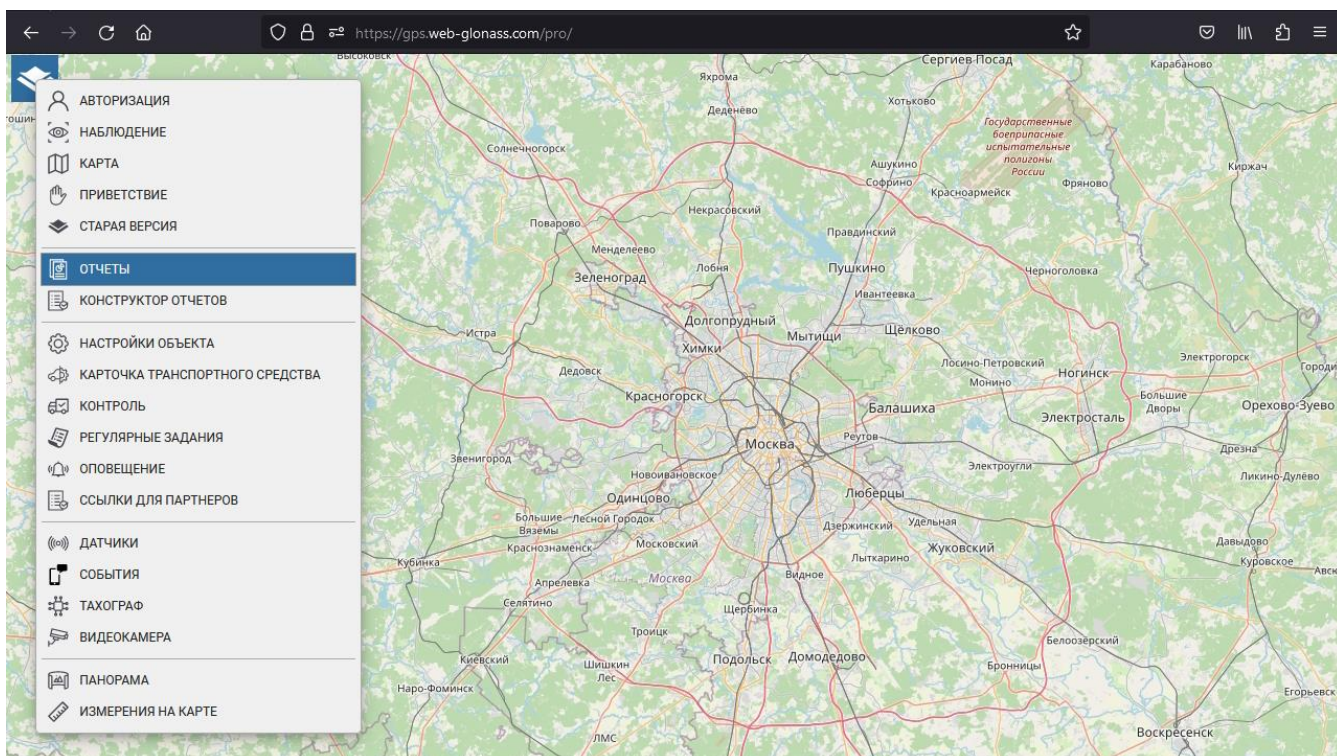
https://gps.web-glonass.com/pro/

АВТОРИЗАЦИЯ
НАБЛЮДЕНИЕ
КАРТА
ПРИВЕТСТВИЕ
СТАРАЯ ВЕРСИЯ

ОТЧЕТЫ
КОНСТРУКТОР ОТЧЕТОВ

НАСТРОЙКИ ОБЪЕКТА
КАРТОЧКА ТРАНСПОРТНОГО СРЕДСТВА
КОНТРОЛЬ
РЕГУЛЯРНЫЕ ЗАДАНИЯ
ОПОВЕЩЕНИЕ
ССЫЛКИ ДЛЯ ПАРТНЕРОВ

ДАТЧИКИ
СОБЫТИЯ
ТАХОГРАФ
ВИДЕОКАМЕРА

ПАНОРАМА
ИЗМЕРЕНИЯ НА КАРТЕ

Высоковск
Яхрома
Сергиев Посад
Карабаново
Деденёво
Хотьково
Государственные боеприпасные испытательные полигоны России
Солнечногорск
Ашукино
Софрино
Красноармейск
Фряново
Киржач
Некрасовский
Поварово
Правдинский
Менделеево
Зеленоград
Лобня
Пушкино
Черноголовка
Ивантеевка
Долгопрудный
Истра
Мытищи
Щёлково
Химки
Лосино-Петровский
Монино
Электрогорск
Дедовск
Ногинск
Красногорск
Балашиха
Большие Дворы
Орехово-Зуево
Электросталь
Реутов
Москва
Звенигород
Дрезна
Новоивановское
Электроугли
Ликино-Дулёво
Одинцово
Люберцы
Большие Вязёмы
Лесной Городок
Дзержинский
Удельная
Краснознаменск
Московский
Жуковский
Давыдово
Кубинка
Лыткарино
Куровское
Апрелевка
Москва
Видное
Селятино
Щербинка
Троицк
Белоозёрский
Киевский
Шишкин Лес
Подольск
Домодедово
Бронницы
Наро-Фоминск
Егорьевск
Воскресенск
ЛМС